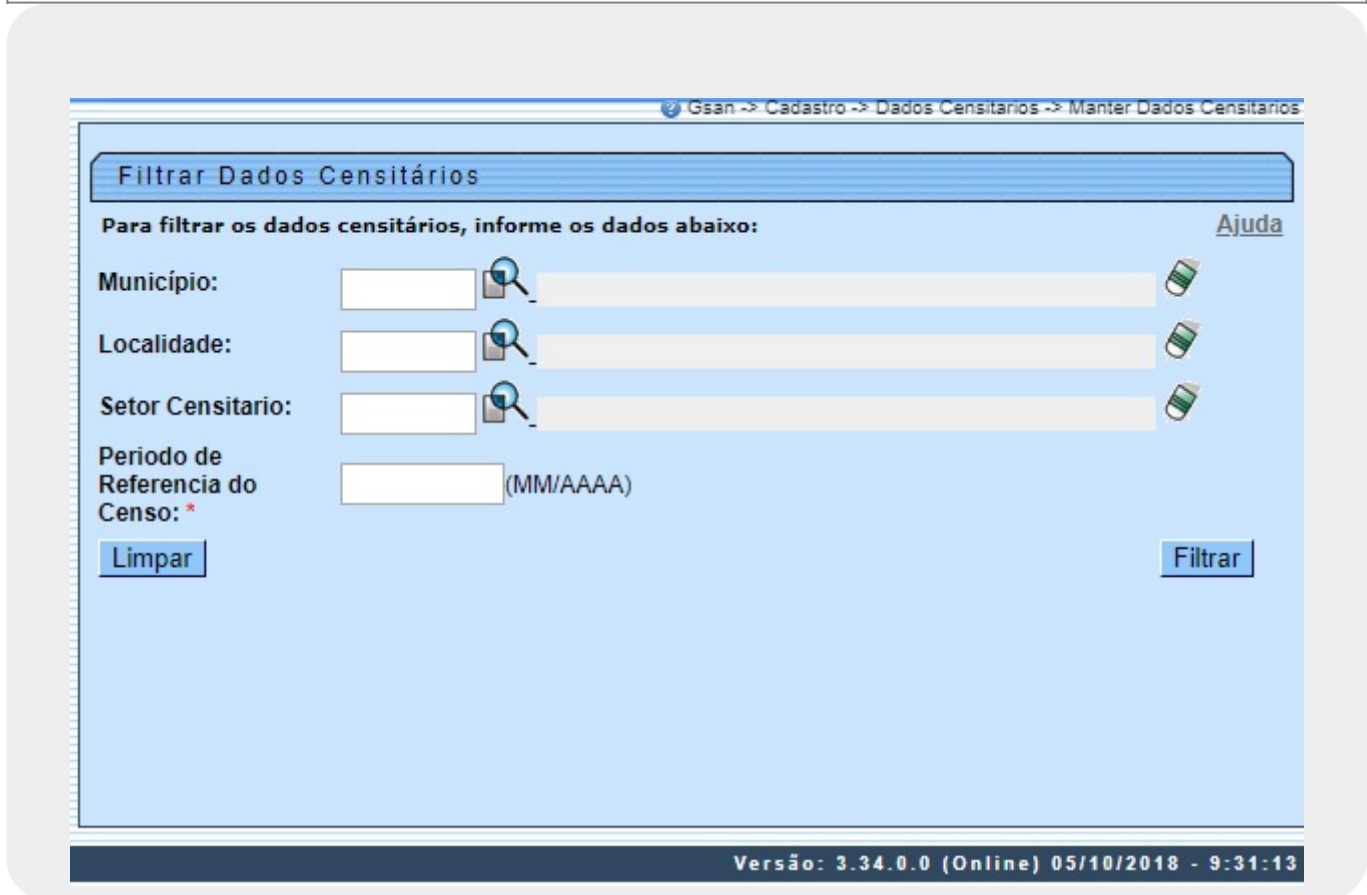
Gsan -> Cadastro -> Dados Censitarios -> Manter Dados Censitarios

Filtrar Dados Censitários

Para filtrar os dados censitários, informe os dados abaixo:

Ajuda

Município:

Localidade:

Setor Censitario:

Periodo de Referencia do Censo: *

(MM/AAAA)

Limpar

Filtrar

Versão: 3.34.0.0 (Online) 05/10/2018 - 9:31:13